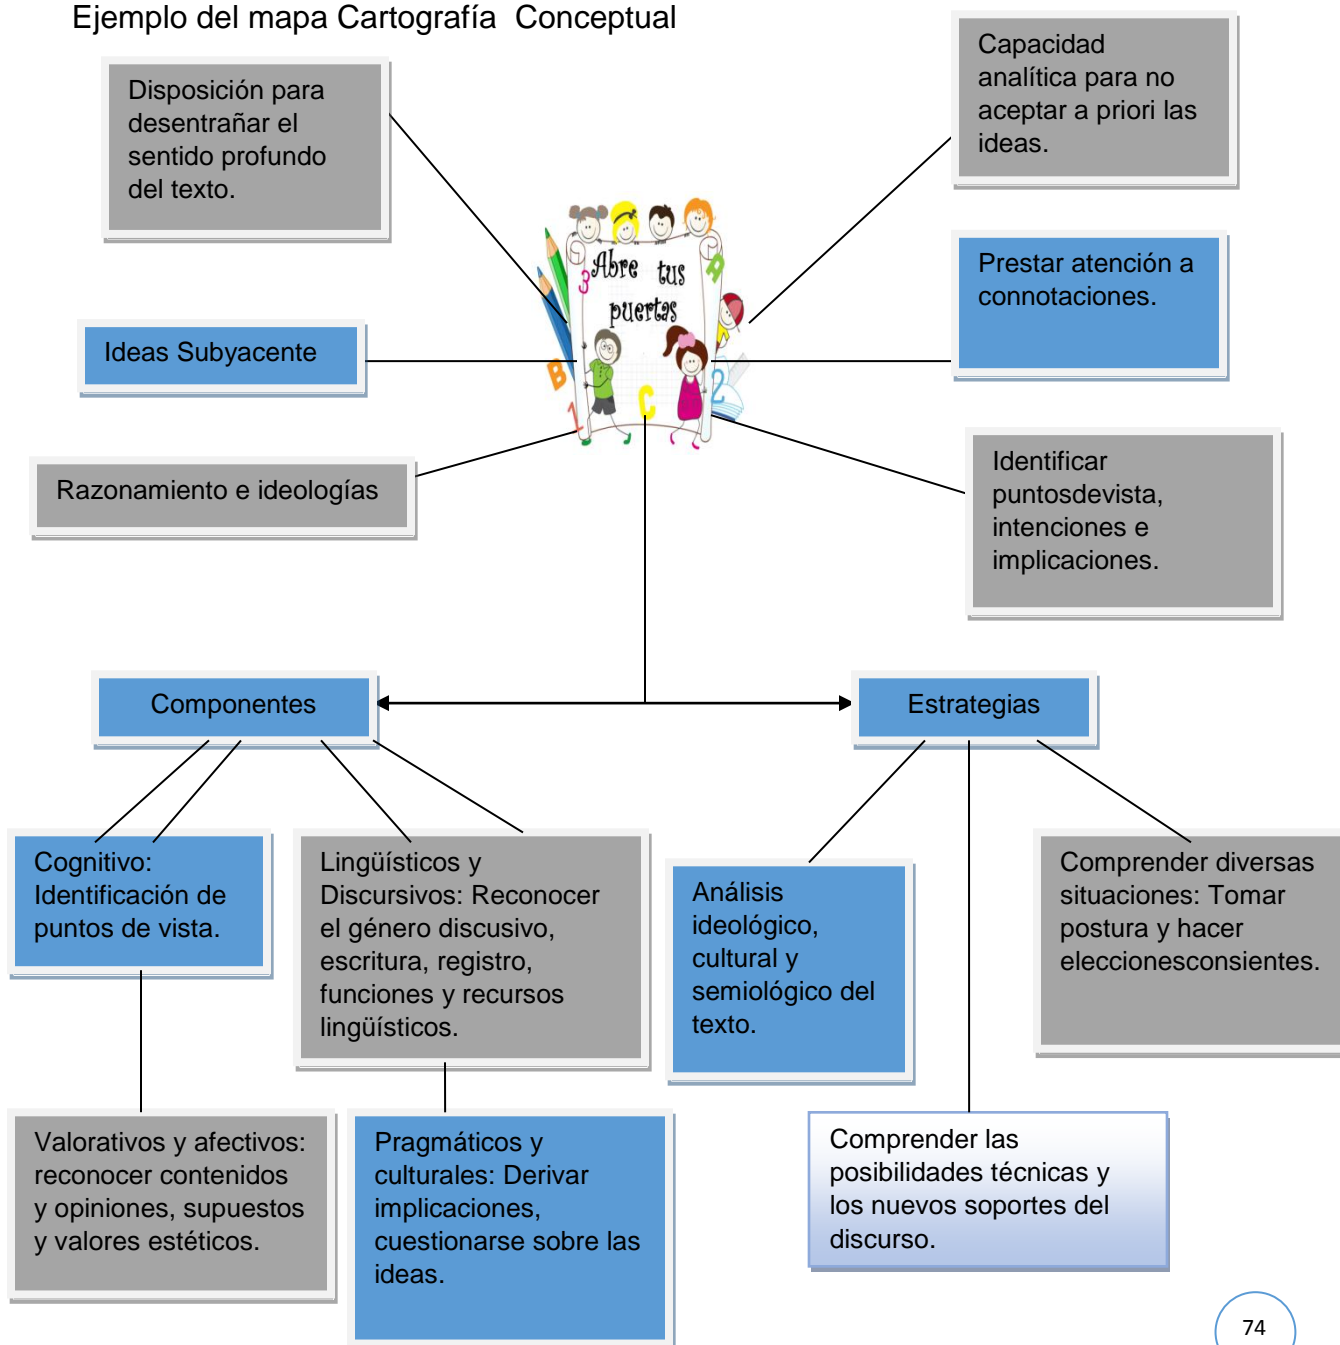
Ejemplo del mapa Cartografía Conceptual

Disposición para desentrañar el sentido profundo del texto.

Capacidad analítica para no aceptar a priori las ideas.

Prestar atención a connotaciones.

Ideas Subyacente

Abre tus puertas

Razonamiento e ideologías

Identificar puntosdevista, intenciones e implicaciones.

Componentes

Estrategias

Cognitivo: Identificación de puntos de vista.

Lingüísticos y Discursivos: Reconocer el género discusivo, escritura, registro, funciones y recursos lingüísticos.

Análisis ideológico, cultural y semiológico del texto.

Comprender diversas situaciones: Tomar postura y hacer eleccionesconsientes.

Valorativos y afectivos: reconocer contenidos y opiniones, supuestos y valores estéticos.

Pragmáticos y culturales: Derivar implicaciones, cuestionarse sobre las ideas.

Comprender las posibilidades técnicas y los nuevos soportes del discurso.

74